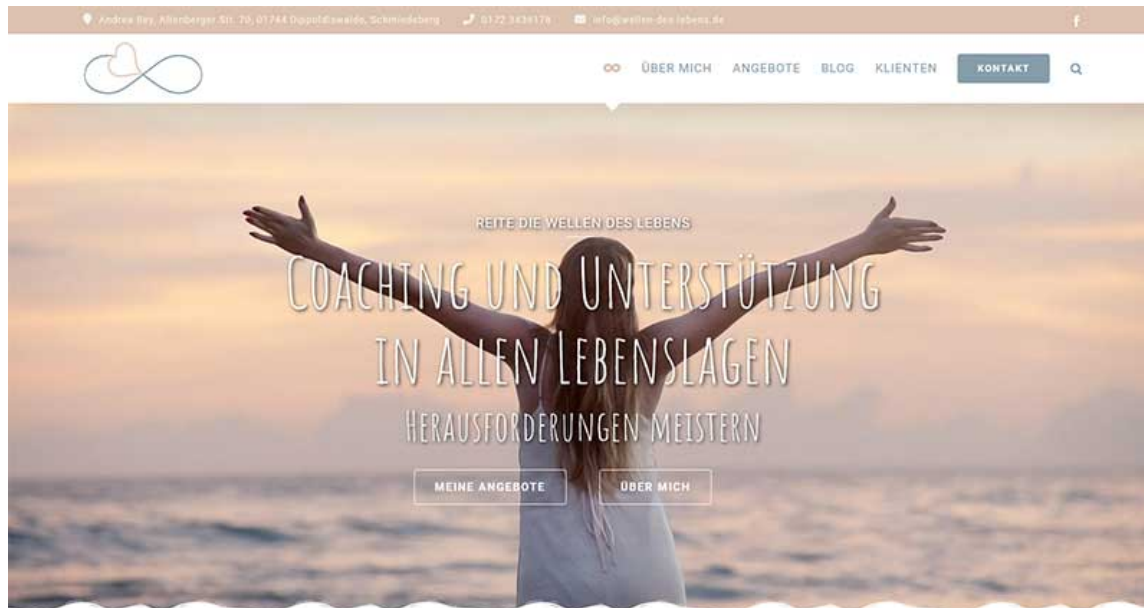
Andrea Bey, Altenberger Str. 70, 01744 Dippoldiswalde, Schmiedeberg 0172 3439176 info@wellen-des-lebens.de

f

∞ ÜBER MICH ANGEBOTE BLOG KLIENTEN KONTAKT

REITE DIE WELLEN DES LEBENS

COACHING UND UNTERSTÜTZUNG IN ALLEN LEBENSLAGEN

HERAUSFORDERUNGEN MEISTERN

MEINE ANGEBOTE ÜBER MICH